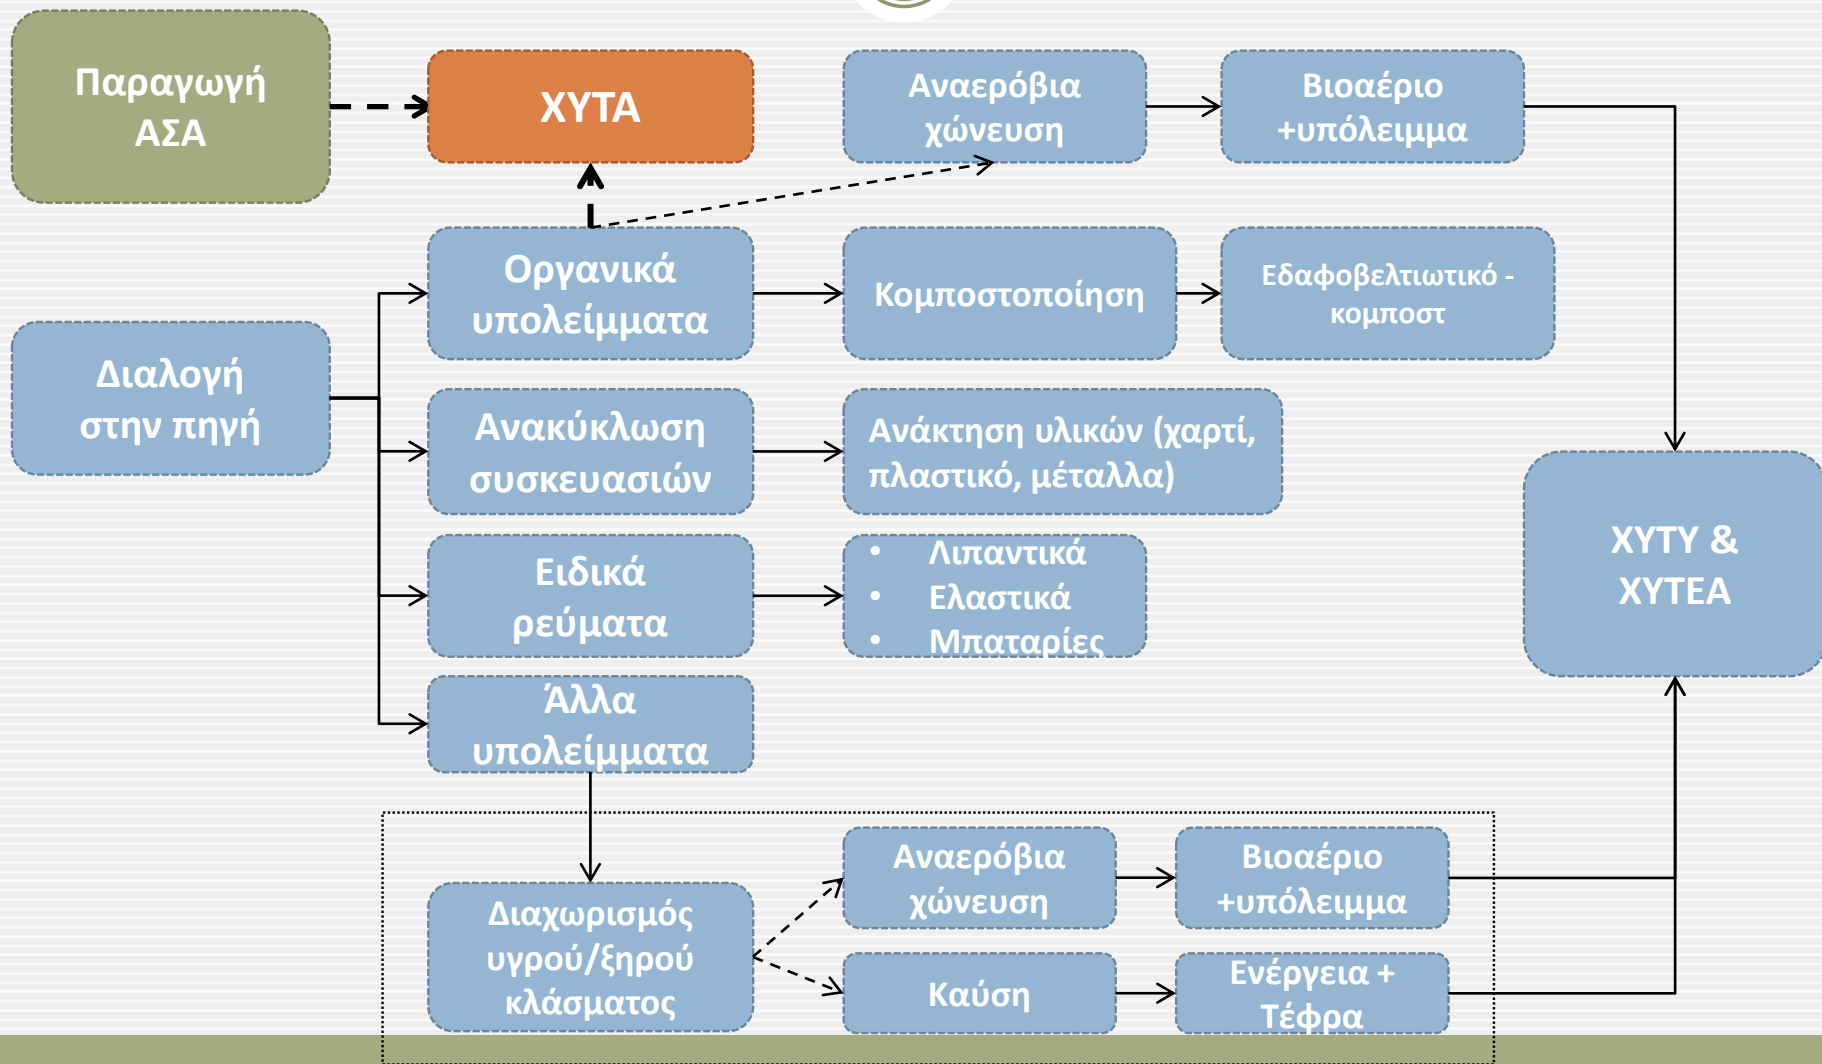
Παραγωγή ΑΣΑ

ΧΥΤΑ

Αναερόβια χώνευση

Βιοαέριο +υπόλειμμα

Οργανικά υπολείμματα

Κομποστοποίηση

Εδαφοβελτιωτικό - κομποστ

Διαλογή στην πηγή

Ανακύκλωση συσκευασιών

Ανάκτηση υλικών (χαρτί, πλαστικό, μέταλλα)

Ειδικά ρεύματα

• Λιπαντικά
• Ελαστικά
• Μπαταρίες

ΧΥΤΥ & ΧΥΤΕΑ

Άλλα υπολείμματα

Διαχωρισμός υγρού/ξηρού κλάσματος

Αναερόβια χώνευση

Βιοαέριο +υπόλειμμα

Καύση

Ενέργεια + Τέφρα